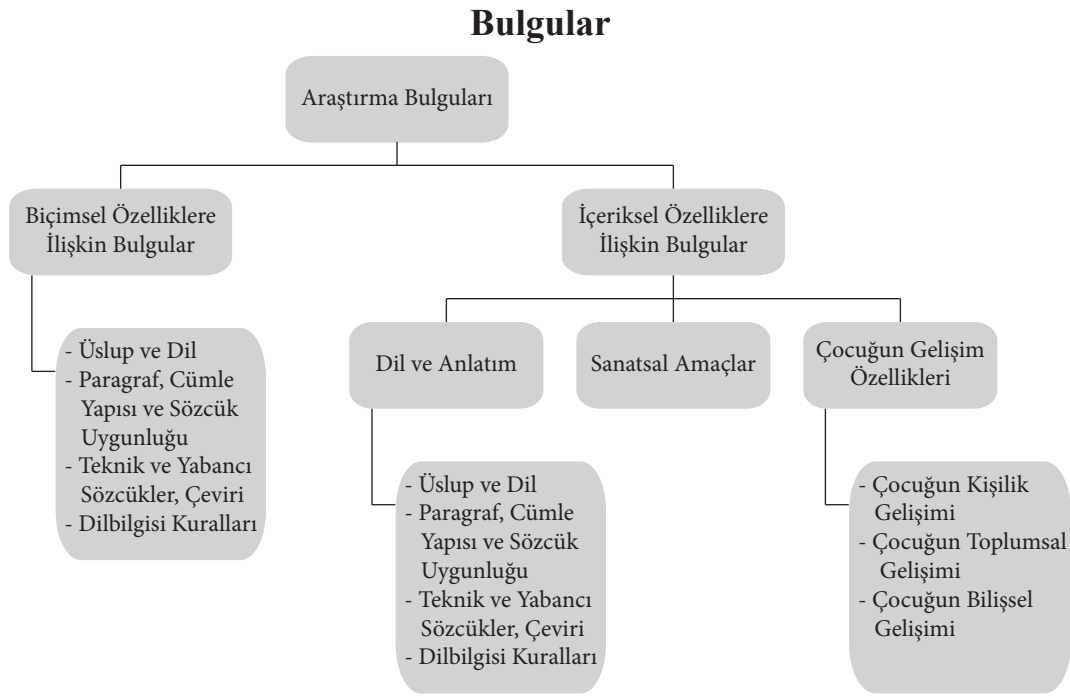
**Bulgular**

Araştırma Bulguları

Biçimsel Özelliklere İlişkin Bulgular

İçeriksel Özelliklere İlişkin Bulgular

- Üslup ve Dil
- Paragraf, Cümle Yapısı ve Sözcük Uygunluğu
- Teknik ve Yabancı Sözcükler, Çeviri
- Dilbilgisi Kuralları

Dil ve Anlatım

Sanatsal Amaçlar

Çocuğun Gelişim Özellikleri

- Üslup ve Dil
- Paragraf, Cümle Yapısı ve Sözcük Uygunluğu
- Teknik ve Yabancı Sözcükler, Çeviri
- Dilbilgisi Kuralları

- Çocuğun Kişilik Gelişimi
- Çocuğun Toplumsal Gelişimi
- Çocuğun Bilişsel Gelişimi